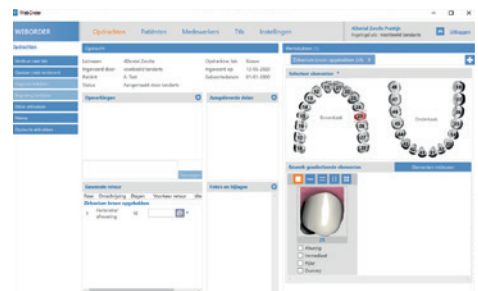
WebOrder

WEBORDER

Opdrachten Patiënten Medewerkers Tijk Instellingen

Albertel Zeville Praktijk
Ingelogd als: voorbeeld tandarts

Uitloggen

Opdrachten

Versturen naar lab
Opslaan voor verzenden
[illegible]
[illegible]
Order afsluiten
Home
Opdracht verwijderen

Opdracht

Lichaam: Albertel Zeville
Ingevoerd door: voorbeeld tandarts
Patiënt: A. Test
Status: Aangemaakt door tandarts

Opdracht nr lab: Nieuw
Ingevoerd op: 12-05-2020
Geboortedatum: 01-01-2000

Opmerkingen

Aangeleverde delen

Elementen (1)

Elementen kroon opgebakken (24)

Selecteer elementen

Bovenkaak

Onderkaak

Gewenste retour

Proef Omschrijving Bepalen Voorkeur retour

Elementen kroon opgebakken

Verbinder afwerking

Fotos en bijlagen

Bewerk geselecteerde elementen

Elementen indienen

Afwerking
Verbinding
Pijler
Dummy